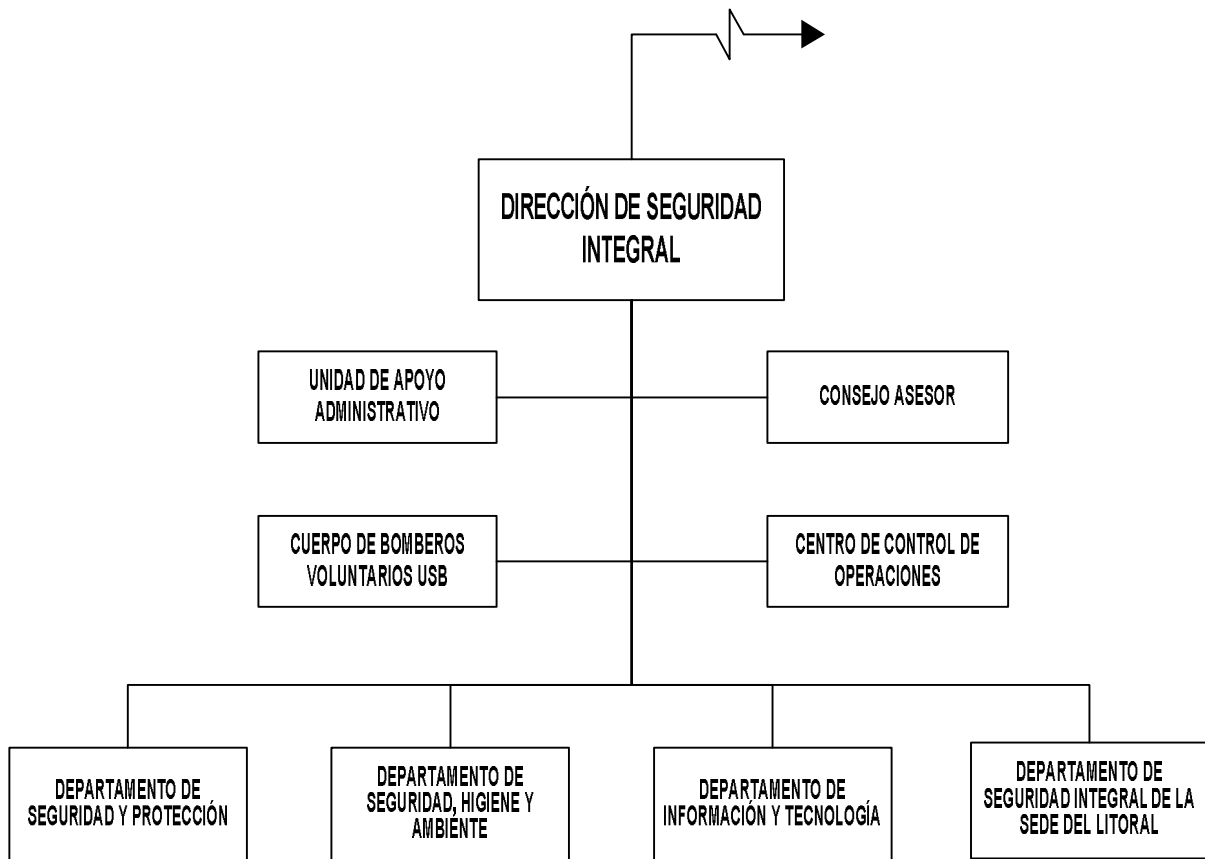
DIRECCIÓN DE SEGURIDAD INTEGRAL

UNIDAD DE APOYO ADMINISTRATIVO

CONSEJO ASESOR

CUERPO DE BOMBEROS VOLUNTARIOS USB

CENTRO DE CONTROL DE OPERACIONES

DEPARTAMENTO DE SEGURIDAD Y PROTECCIÓN

DEPARTAMENTO DE SEGURIDAD, HIGIENE Y AMBIENTE

DEPARTAMENTO DE INFORMACIÓN Y TECNOLOGÍA

DEPARTAMENTO DE SEGURIDAD INTEGRAL DE LA SEDE DEL LITORAL